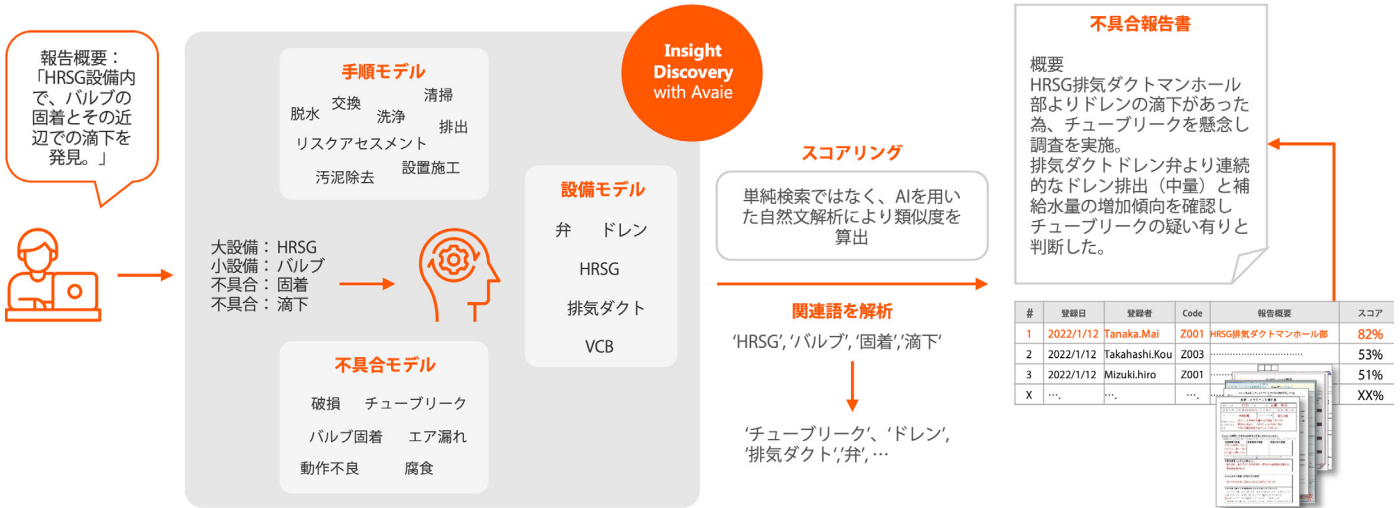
報告概要：「HRSG設備内で、バルブの固着とその近辺での滴下を発見。」

手順モデル

交換 清掃
脱水 洗浄 排出
リスクアセスメント
汚泥除去 設置施工

Insight Discovery with Avaie

大設備：HRSG
小設備：バルブ
不具合：固着
不具合：滴下

設備モデル

弁 ドレン
HRSG
排気ダクト
VCB

不具合モデル

破損 チューブリーク
バルブ固着 エア漏れ
動作不良 腐食

スコアリング

単純検索ではなく、AIを用いた自然文解析により類似度を算出

関連語を解析

'HRSG', 'バルブ', '固着', '滴下'

'チューブリーク'、'ドレン', '排気ダクト', '弁', …

不具合報告書

概要
HRSG排気ダクトマンホール部よりドレンの滴下があった為、チューブリークを懸念し調査を実施。
排気ダクトドレン弁より連続的なドレン排出（中量）と補給水量の増加傾向を確認しチューブリークの疑い有りと判断した。

| # | 登録日 | 登録者 | Code | 報告概要 | スコア |
|---|---|---|---|---|---|
| 1 | 2022/1/12 | Tanaka.Mai | Z001 | HRSG排気ダクトマンホール部 | 82% |
| 2 | 2022/1/12 | Takahashi.Kou | Z003 | ………………………… | 53% |
| 3 | 2022/1/12 | Mizuki.hiro | Z001 | ………… | 51% |
| X | …. | …. | …. | | XX% |